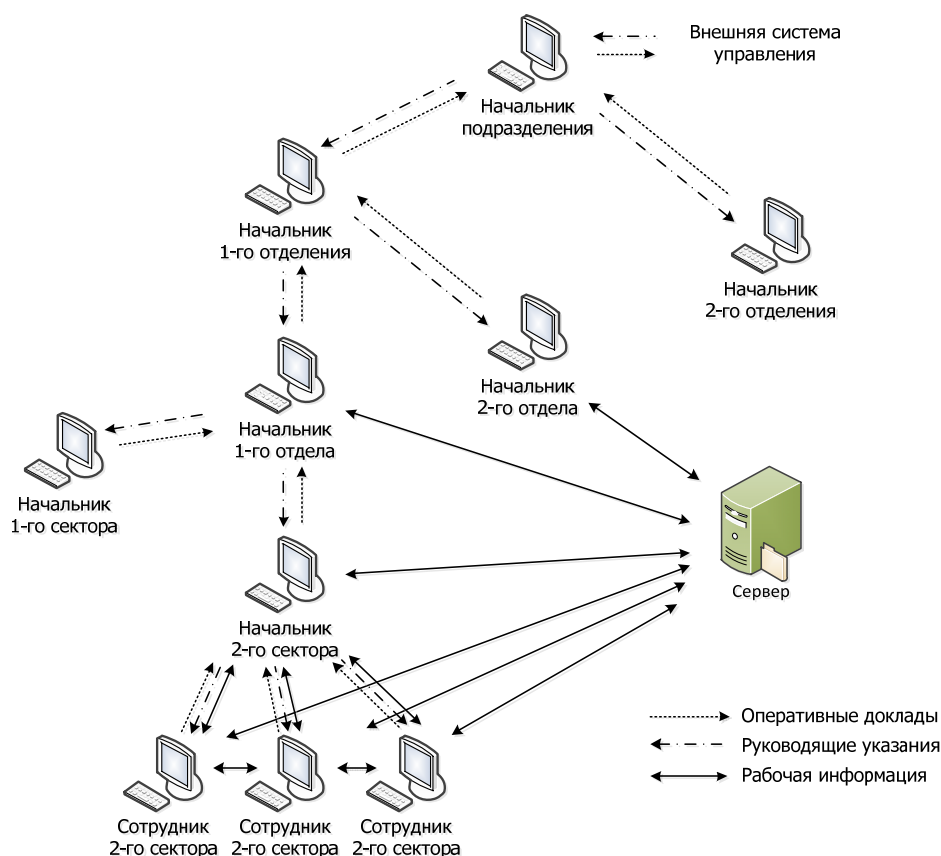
Внешняя система управления

Начальник подразделения

Начальник 1-го отделения

Начальник 2-го отделения

Начальник 2-го отдела

Начальник 1-го отдела

Начальник 1-го сектора

Сервер

Начальник 2-го сектора

Оперативные доклады

Руководящие указания

Рабочая информация

Сотрудник 2-го сектора

Сотрудник 2-го сектора

Сотрудник 2-го сектора